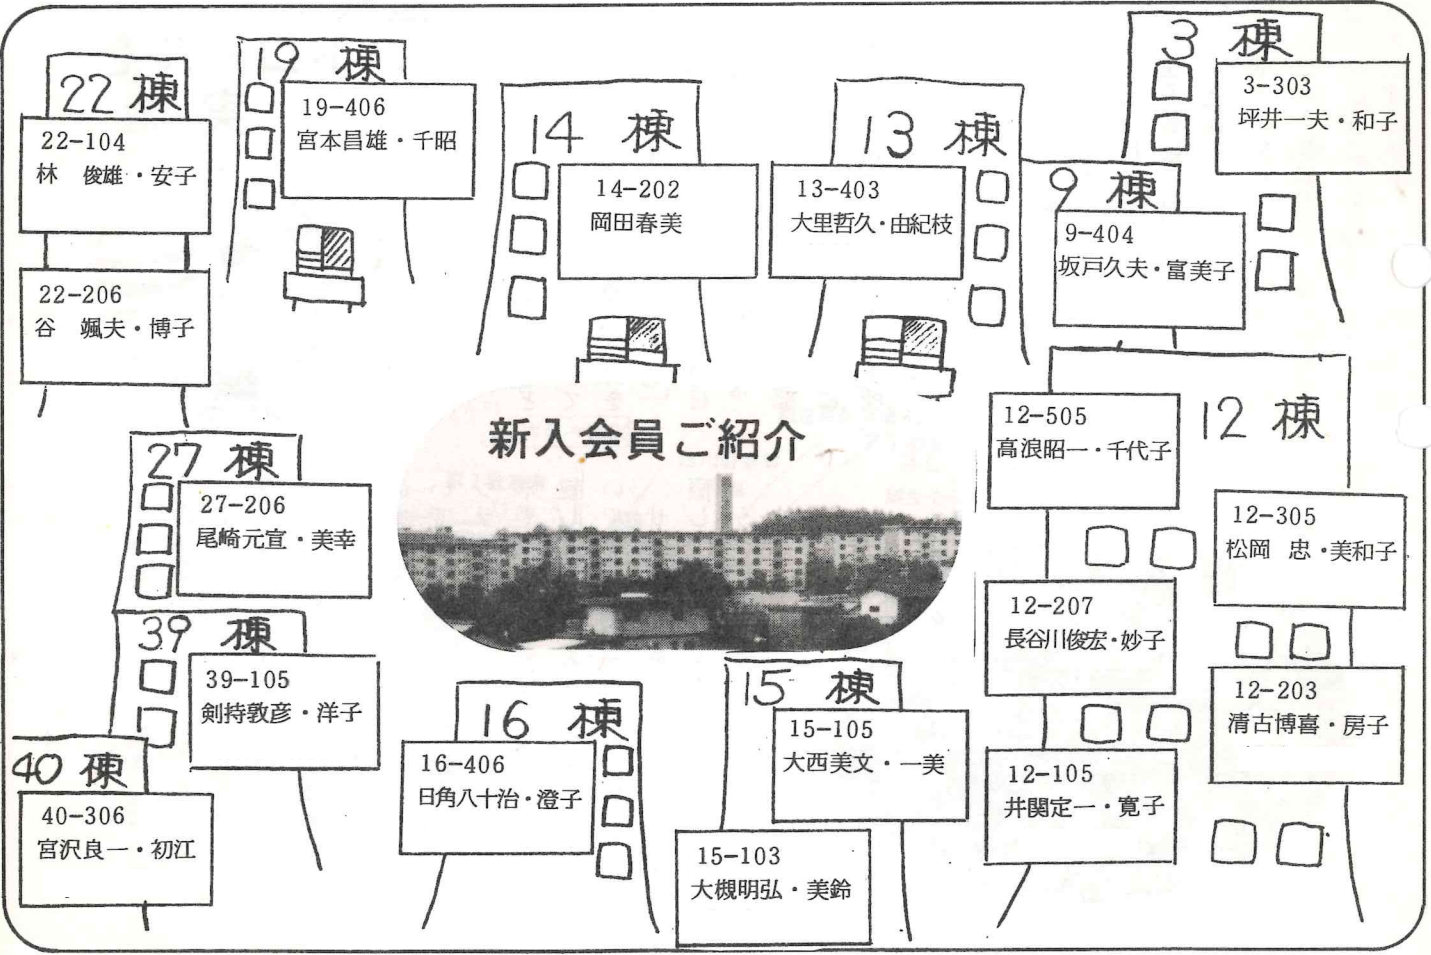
22 棟
22-104
林　俊雄・安子

22-206
谷　颯夫・博子

19 棟
19-406
宮本昌雄・千昭

14 棟
14-202
岡田春美

13 棟
13-403
大里哲久・由紀枝

3 棟
3-303
坪井一夫・和子

9 棟
9-404
坂戸久夫・富美子

新入会員ご紹介

12 棟
12-505
高浪昭一・千代子

12-305
松岡　忠・美和子

12-207
長谷川俊宏・妙子

12-203
清古博喜・房子

12-105
井関定一・寛子

27 棟
27-206
尾崎元宣・美幸

39 棟
39-105
剣持敦彦・洋子

40 棟
40-306
宮沢良一・初江

16 棟
16-406
日角八十治・澄子

15 棟
15-105
大西美文・一美

15-103
大槻明弘・美鈴